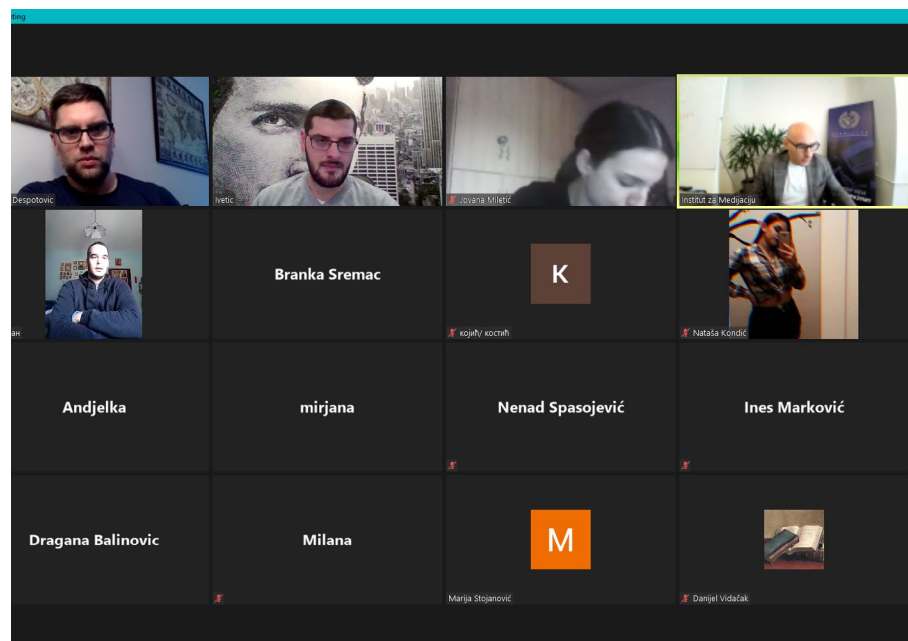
ting

Despotovic

Ivetic

Jovana Miletić

Institut za Medijaciju

ан

Branka Sremac

K

којић/ костић

Nataša Kondić

Andjelka

mirjana

Nenad Spasojević

Ines Marković

Dragana Balinovic

Milana

M

Marija Stojanović

Danijel Vidačak